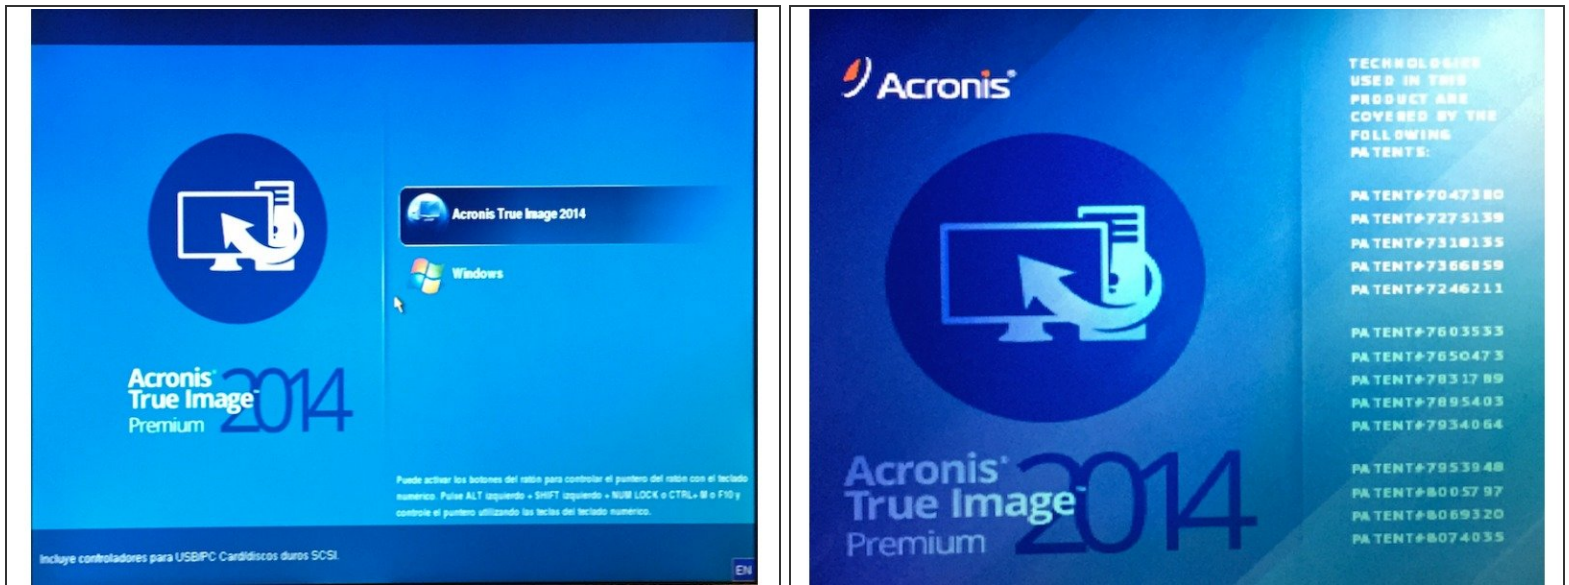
Acronis True Image 2014

Windows

Acronis True Image 2014 Premium

Puede activar los botones del ratón para controlar el puntero del ratón con el teclado numérico. Pulse ALT izquierdo + SHIFT izquierdo + NUM LOCK o CTRL+ M o F10 y controle el puntero utilizando las teclas del teclado numérico.

Incluye controladores para USB/PC Card/discos duros SCSI.

EN

Acronis

TECHNOLOGIES USED IN THIS PRODUCT ARE COVERED BY THE FOLLOWING PATENTS:

PATENT#7047380
PATENT#7275139
PATENT#7318135
PATENT#7366859
PATENT#7246211

PATENT#7603533
PATENT#7650473
PATENT#7831789
PATENT#7895403
PATENT#7934064

PATENT#7953948
PATENT#8005797
PATENT#8069320
PATENT#8074035

Acronis True Image 2014 Premium